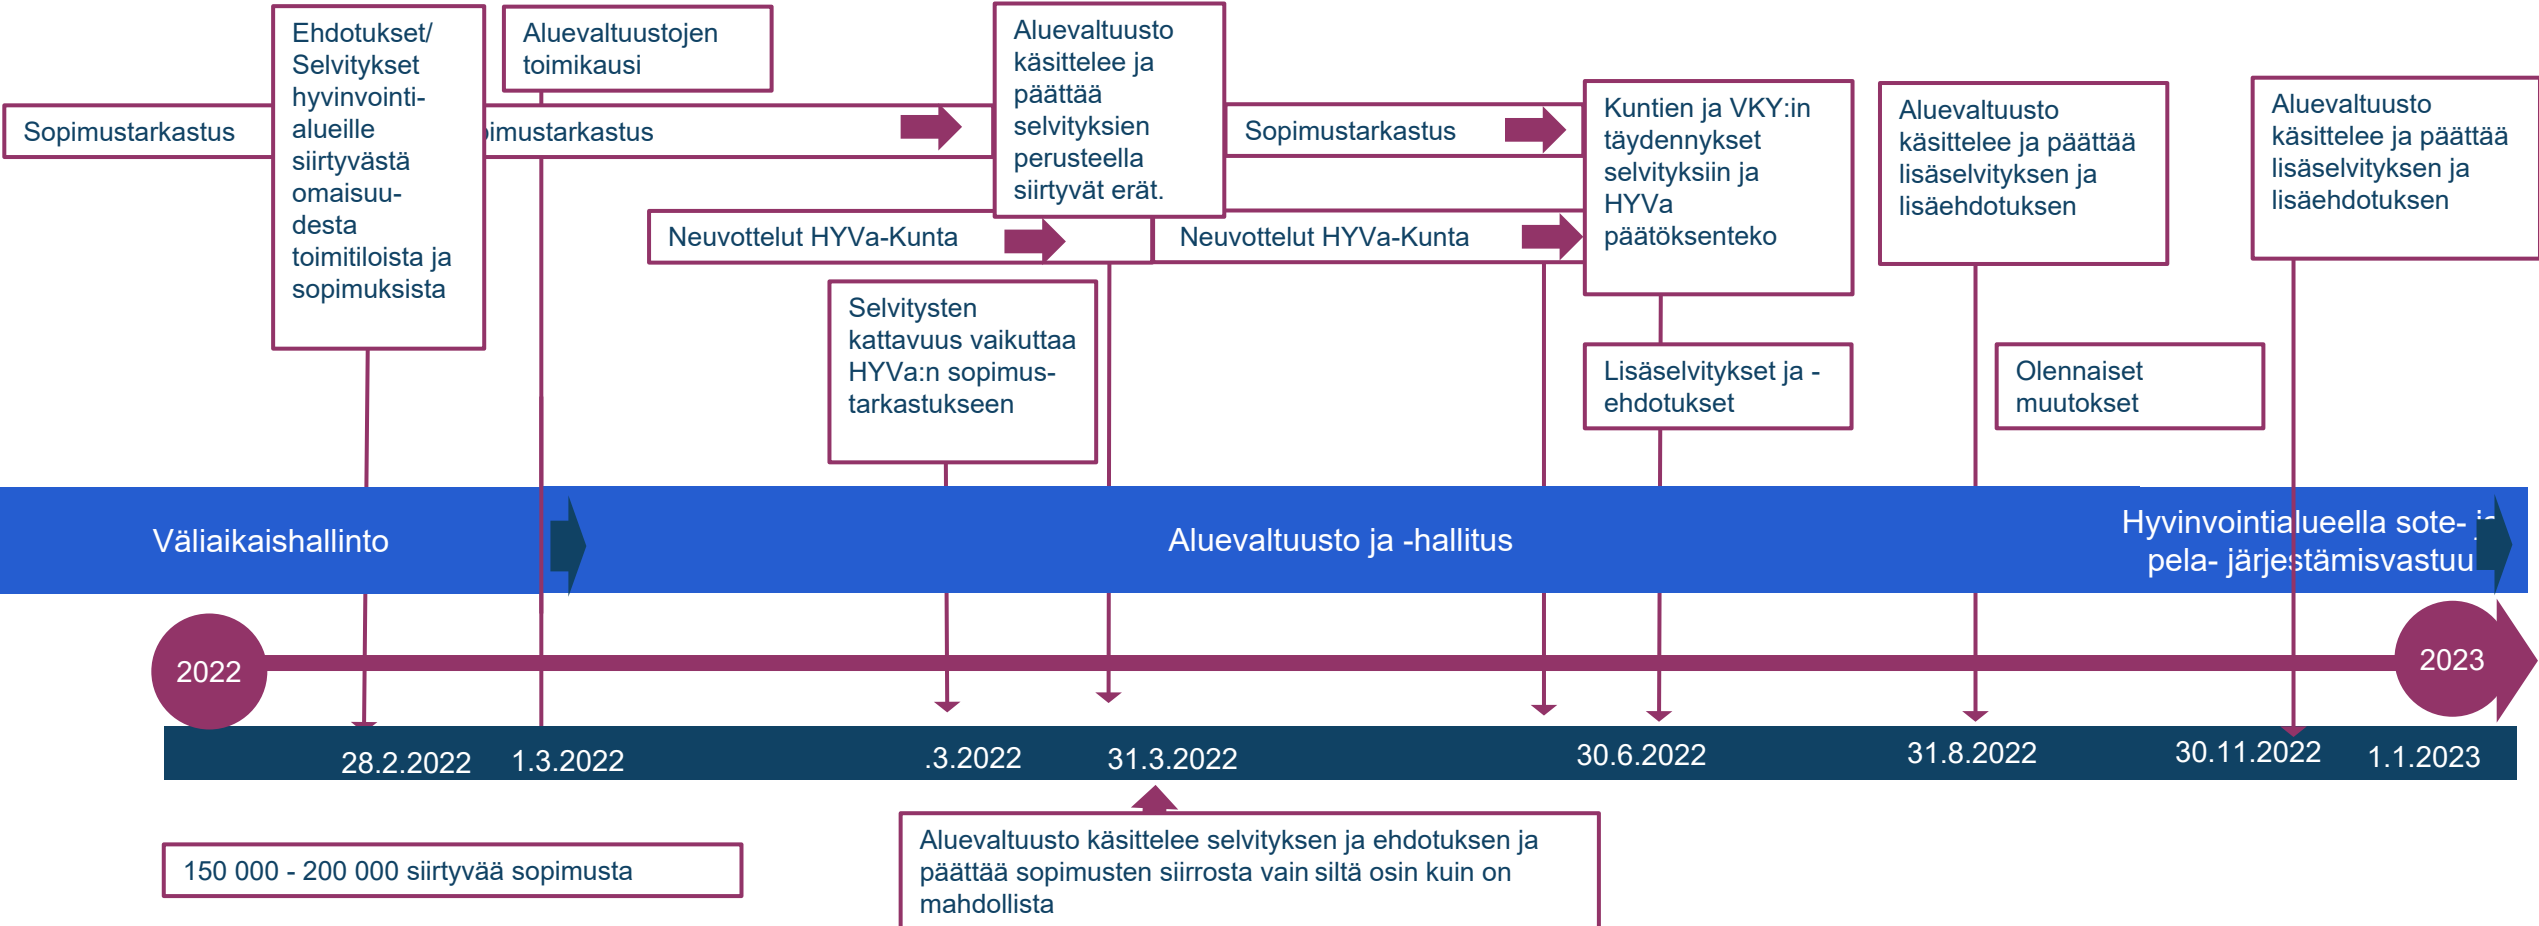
Sopimustarkastus

Ehdotukset/ Selvitykset hyvinvointialueille siirtyvästä omaisuudesta toimitiloista ja sopimuksista

Aluevaltuustojen toimikausi

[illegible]imustarkastus

Aluevaltuusto käsittelee ja päättää selvityksien perusteella siirtyvät erät.

Sopimustarkastus

Kuntien ja VKY:in täydennykset selvityksiin ja HYVa päätöksenteko

Aluevaltuusto käsittelee ja päättää lisäselvityksen ja lisäehdotuksen

Aluevaltuusto käsittelee ja päättää lisäselvityksen ja lisäehdotuksen

Neuvottelut HYVa-Kunta

Neuvottelut HYVa-Kunta

Selvitysten kattavuus vaikuttaa HYVa:n sopimustarkastukseen

Lisäselvitykset ja -ehdotukset

Olennaiset muutokset

Väliaikaishallinto

Aluevaltuusto ja -hallitus

Hyvinvointialueella sote- j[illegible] pela- järjestämisvastuu

2022

2023

28.2.2022

1.3.2022

.3.2022

31.3.2022

30.6.2022

31.8.2022

30.11.2022

1.1.2023

150 000 - 200 000 siirtyvää sopimusta

Aluevaltuusto käsittelee selvityksen ja ehdotuksen ja päättää sopimusten siirrosta vain siltä osin kuin on mahdollista